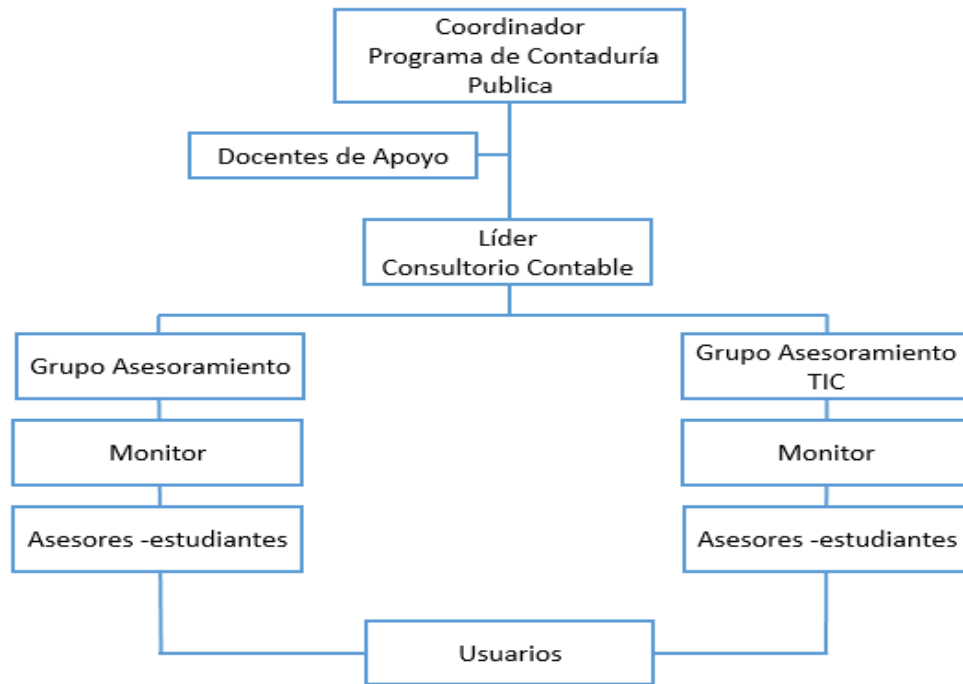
Coordinador
Programa de Contaduría
Publica

Docentes de Apoyo

Líder
Consultorio Contable

Grupo Asesoramiento

Monitor

Asesores -estudiantes

Grupo Asesoramiento
TIC

Monitor

Asesores -estudiantes

Usuarios